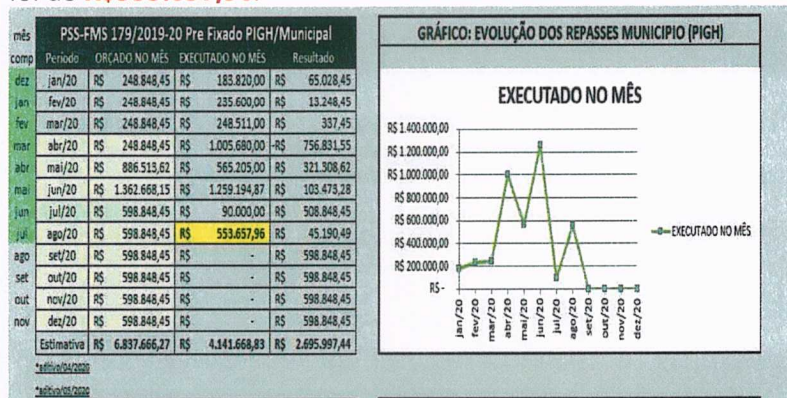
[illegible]

| mês | PSS-FMS 179/2019-20 Pre Fixado PIGH/Municipal | | | | | | |
|---|---|---|---|---|---|---|---|
| comp | Período | ORÇADO NO MÊS | | EXECUTADO NO MÊS | | Resultado | |
| dez | jan/20 | R$ | 248.848,45 | R$ | 183.820,00 | R$ | 65.028,45 |
| jan | fev/20 | R$ | 248.848,45 | R$ | 235.600,00 | R$ | 13.248,45 |
| fev | mar/20 | R$ | 248.848,45 | R$ | 248.511,00 | R$ | 337,45 |
| mar | abr/20 | R$ | 248.848,45 | R$ | 1.005.680,00 | -R$ | 756.831,55 |
| abr | mai/20 | R$ | 886.513,62 | R$ | 565.205,00 | R$ | 321.308,62 |
| mai | jun/20 | R$ | 1.362.668,15 | R$ | 1.259.194,87 | R$ | 103.473,28 |
| jun | jul/20 | R$ | 598.848,45 | R$ | 90.000,00 | R$ | 508.848,45 |
| jul | ago/20 | R$ | 598.848,45 | R$ | 553.657,96 | R$ | 45.190,49 |
| ago | set/20 | R$ | 598.848,45 | R$ | - | R$ | 598.848,45 |
| set | out/20 | R$ | 598.848,45 | R$ | - | R$ | 598.848,45 |
| out | nov/20 | R$ | 598.848,45 | R$ | - | R$ | 598.848,45 |
| nov | dez/20 | R$ | 598.848,45 | R$ | - | R$ | 598.848,45 |
| | Estimativa | R$ | 6.837.666,27 | R$ | 4.141.668,83 | R$ | 2.695.997,44 |

*aditivo/04/2020

*aditivo/05/2020

GRÁFICO: EVOLUÇÃO DOS REPASSES MUNICIPIO (PIGH)

EXECUTADO NO MÊS

R$ 1.400.000,00
R$ 1.200.000,00
R$ 1.000.000,00
R$ 800.000,00
R$ 600.000,00
R$ 400.000,00
R$ 200.000,00
R$ -

jan/20 fev/20 mar/20 abr/20 mai/20 jun/20 jul/20 ago/20 set/20 out/20 nov/20 dez/20

EXECUTADO NO MÊS